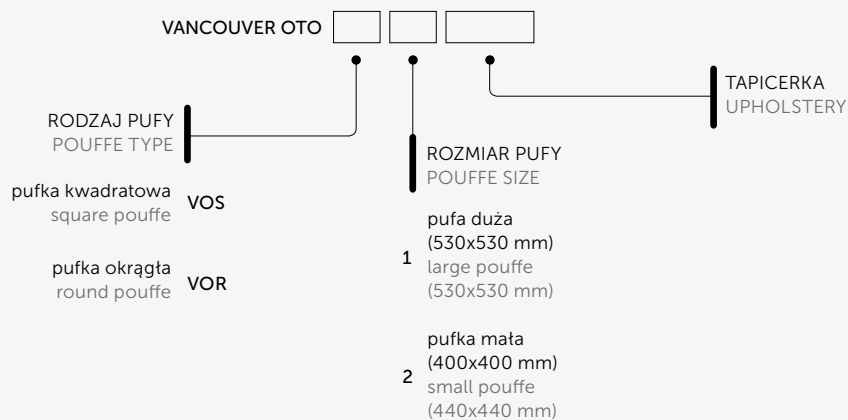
VANCOUVER OTO

TAPICERKA
UPHOLSTERY

RODZAJ PUFY
POUFFE TYPE

ROZMIAR PUFY
POUFFE SIZE

pufka kwadratowa
square pouffe
VOS

pufka okrągła
round pouffe
VOR

1
pufa duża
(530x530 mm)
large pouffe
(530x530 mm)

2
pufka mała
(400x400 mm)
small pouffe
(440x440 mm)